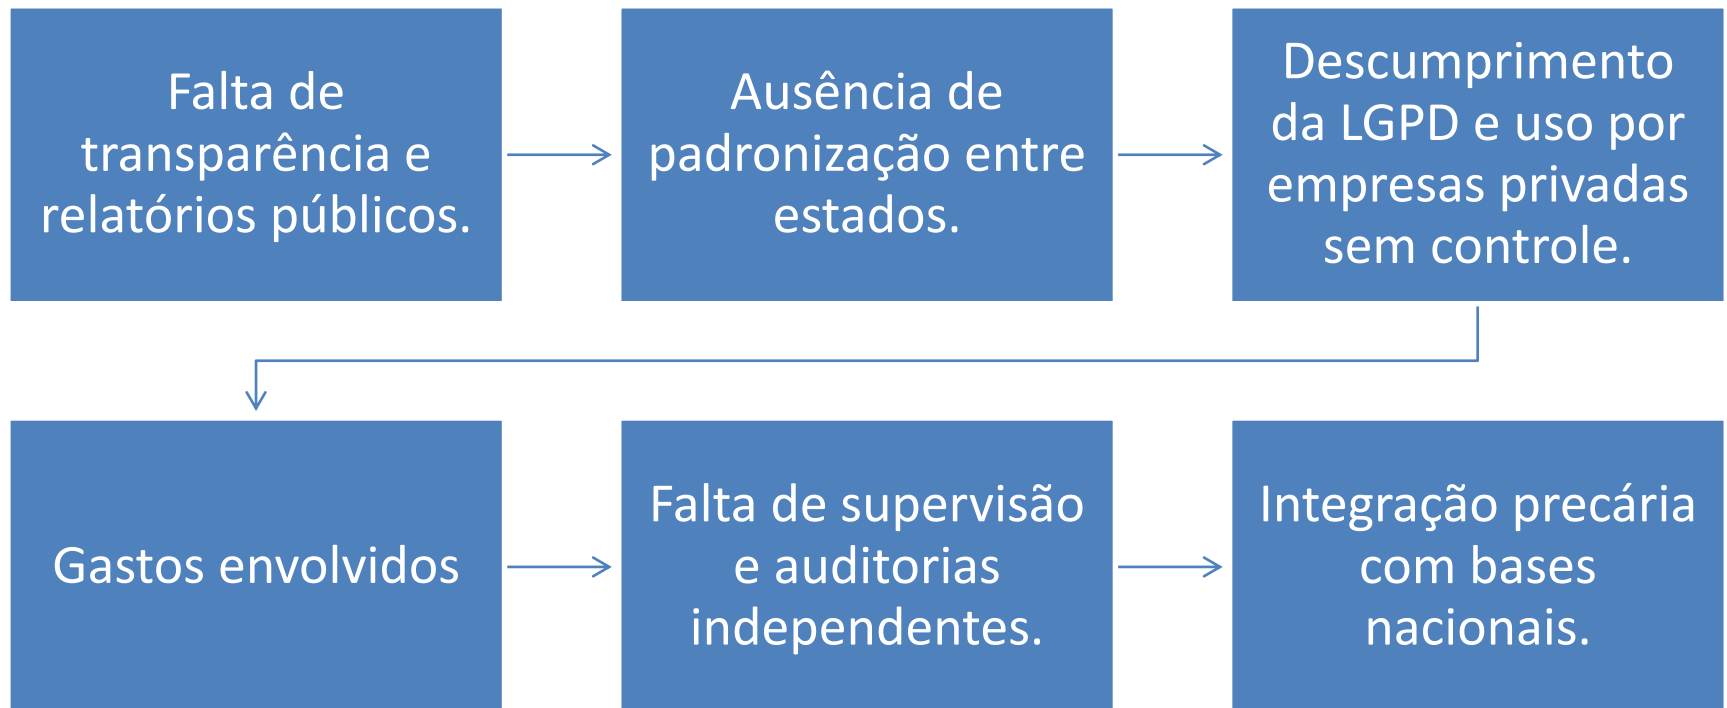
Falta de transparência e relatórios públicos.

Ausência de padronização entre estados.

Descumprimento da LGPD e uso por empresas privadas sem controle.

Gastos envolvidos

Falta de supervisão e auditorias independentes.

Integração precária com bases nacionais.